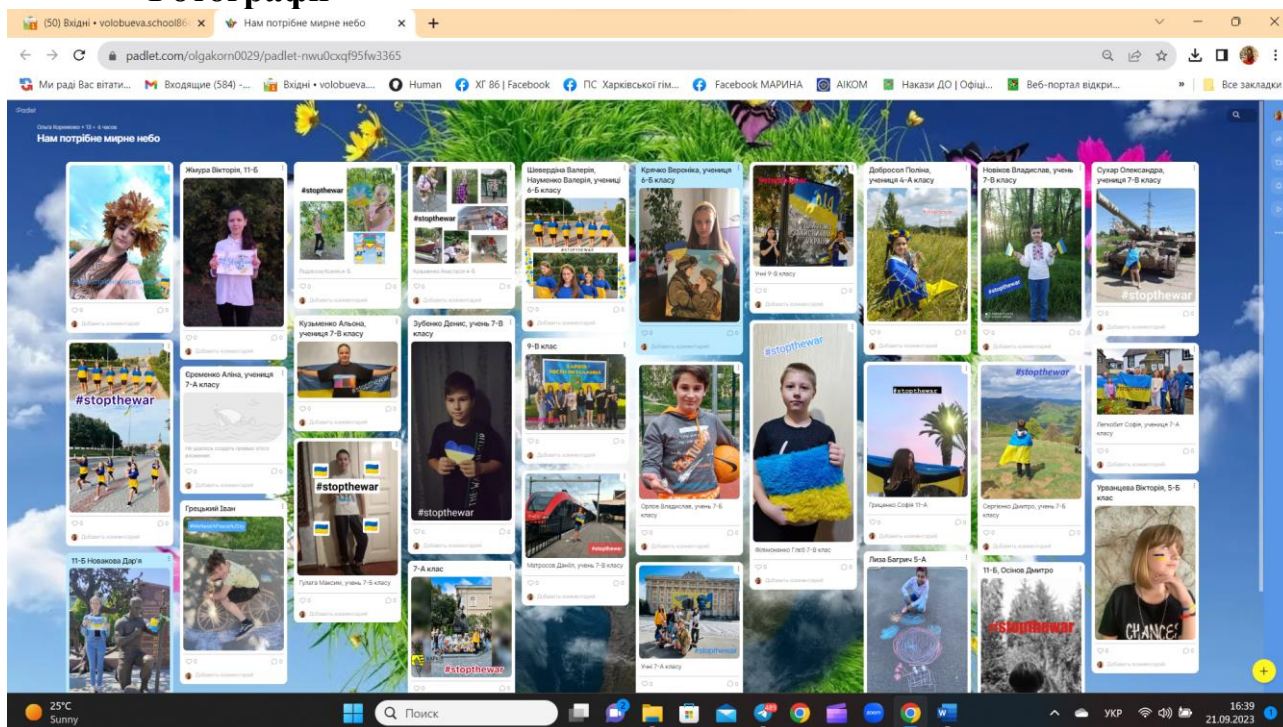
(50) Вхідні • volobueva.school8 ×
Нам потрібне мирне небо ×

padlet.com/olgakorn0029/padlet-nwu0cxqf95fw3365

Ми раді Вас вітати... Входящие (584) -... Вхідні • volobueva... Human ХГ 86 | Facebook ПС Харківської гім... Facebook МАРИНА АІКОМ Накази ДО | Офіці... Веб-портал відкри... Все закладки

Padlet
Нам потрібне мирне небо

#stopthewar

Жмура Вікторія, 11-Б

#stopthewar

#stopthewar

Шевердіна Валерія, Науменко Валерія, учениці 6-Б класу

Крячко Вероніка, учениця 6-Б класу

Учні 9-Б класу

Добросол Поліна, учениця 4-А класу

Новіков Владислав, учень 7-Б класу

Сухар Олександра, учениця 7-Б класу

#stopthewar

#stopthewar

Кузьменко Альона, учениця 7-В класу

Зубенко Денис, учень 7-В класу

9-В клас

#stopthewar

#stopthewar

#stopthewar

Єременко Аліна, учениця 7-А класу

Орлов Владислав, учень 7-Б класу

Філімоненко Гліб 7-В клас

Гриценко Софія 11-А

Сергієнко Дмитро, учень 7-Б класу

#stopthewar

#stopthewar

Урванцева Вікторія, 5-Б клас

Грецький Іван

Гулага Максим, учень 7-Б класу

Матросов Данііл, учень 7-В класу

Лиза Багрич 5-А

11-Б, Осінов Дмитро

11-Б Новакова Дар'я

7-А клас

#stopthewar

#stopthewar

Учні 7-А класу

#stopthewar

25°C Sunny
Пошук
УКР 16:39 21.09.2023